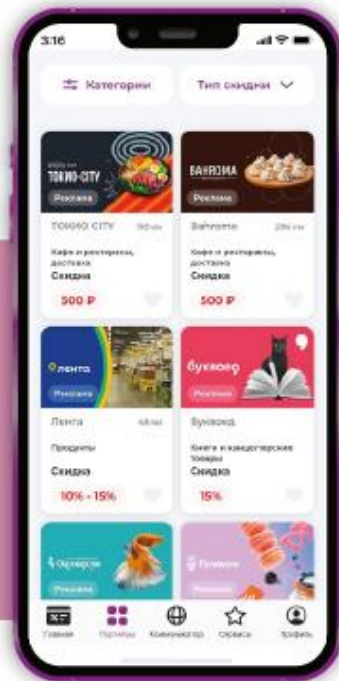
3:16

Категории

Тип скидки

TOKYO-CITY
Реклама
TOKYO CITY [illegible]
Кафе и рестораны, доставка
Скидка
500 ₽

BAHROMA
Реклама
Bahroma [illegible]
Кафе и рестораны, доставка
Скидка
500 ₽

лента
Реклама
Лента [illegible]
Продукты
Скидка
10% - 15%

буквоед
Реклама
Буквоед
Книги и канцелярские товары
Скидка
15%

Аквариум

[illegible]

Главная
Партнеры
Коммуникатор
Сервисы
Профиль